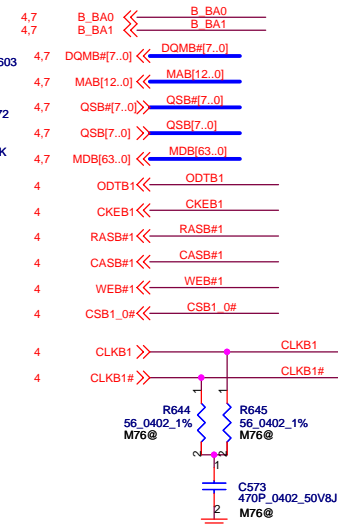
4,7 B_BA0 B_BA0
4,7 B_BA1 B_BA1
603
4,7 DQMB#[7..0] DQMB#[7..0]
4,7 MAB[12..0] MAB[12..0]
72
4,7 QSB#[7..0] QSB#[7..0]
4,7 QSB[7..0] QSB[7..0]
K
4,7 MDB[63..0] MDB[63..0]
4 ODTB1 ODTB1
4 CKEB1 CKEB1
4 RASB#1 RASB#1
4 CASB#1 CASB#1
4 WEB#1 WEB#1
4 CSB1_0# CSB1_0#
4 CLKB1 CLKB1
4 CLKB1# CLKB1#
1 1
R644
56_0402_1%
M76@
R645
56_0402_1%
M76@
2 2
1
C573
470P_0402_50V8J
2
M76@